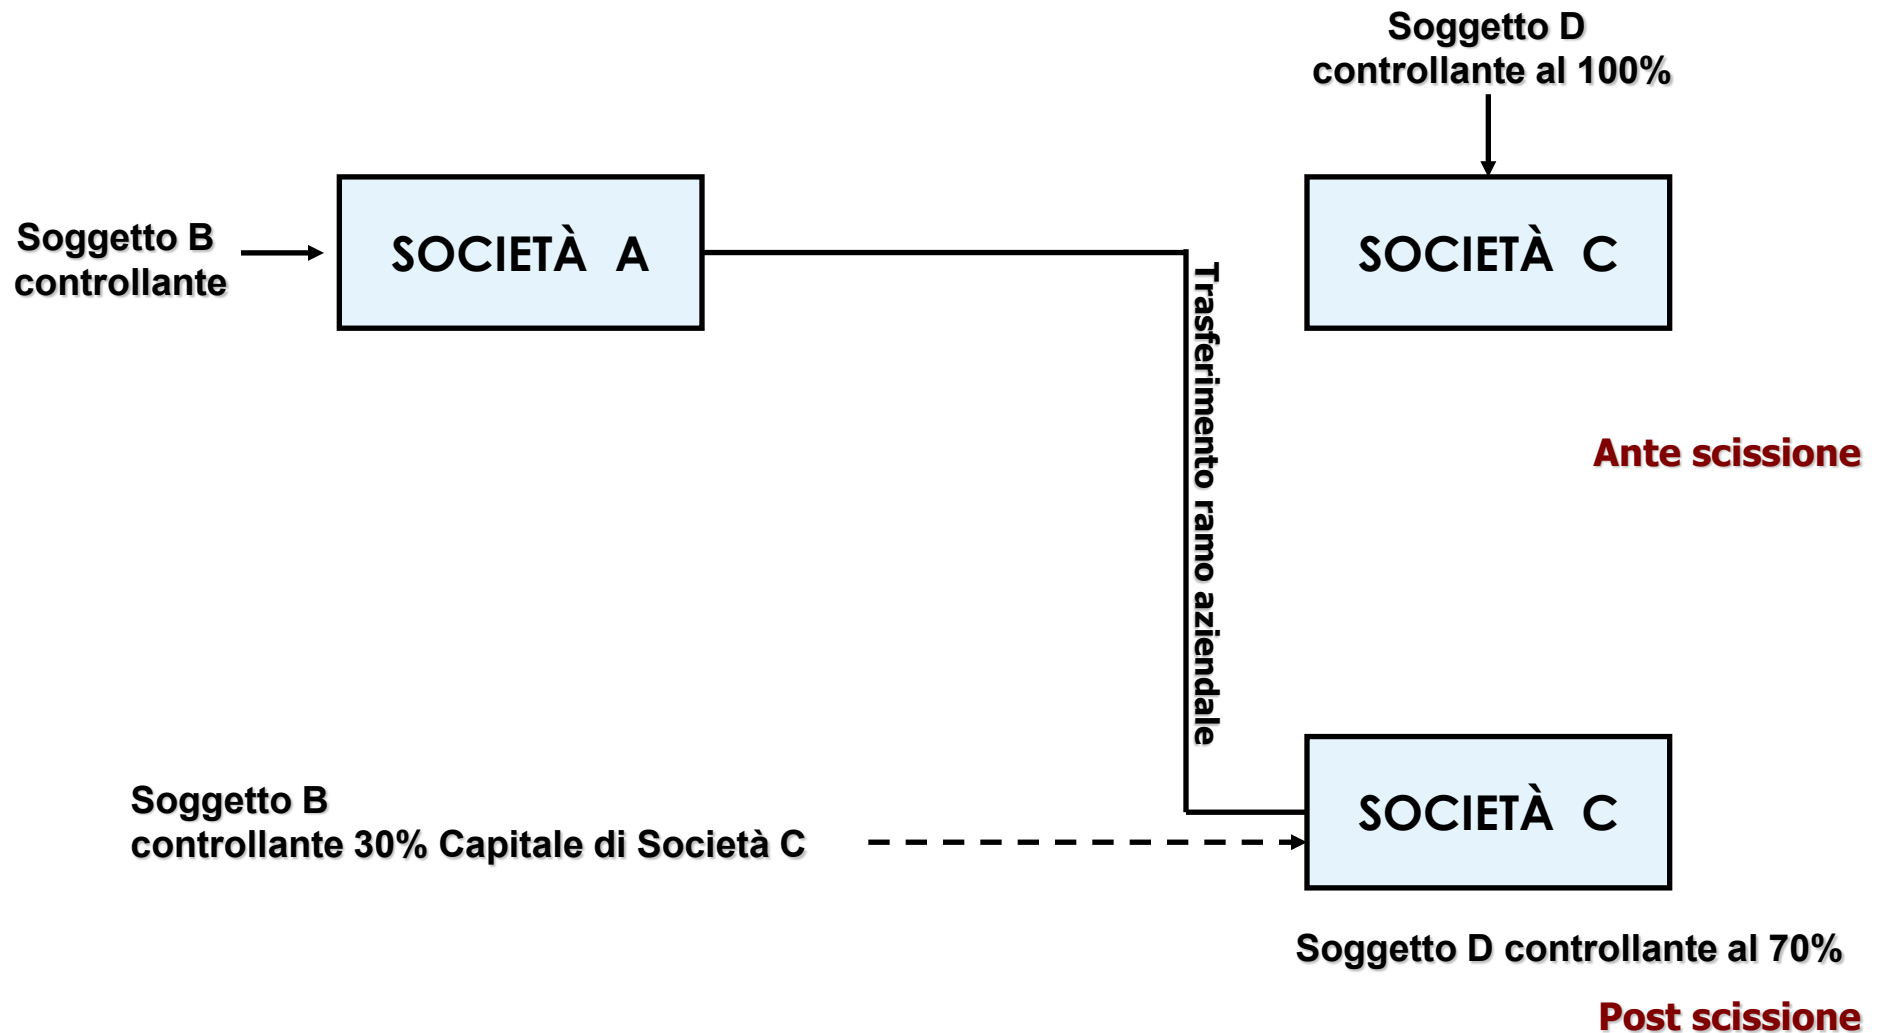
Soggetto D
controllante al 100%

Soggetto B
controllante

SOCIETÀ A

SOCIETÀ C

Trasferimento ramo aziendale

Ante scissione

Soggetto B
controllante 30% Capitale di Società C

SOCIETÀ C

Soggetto D controllante al 70%

Post scissione